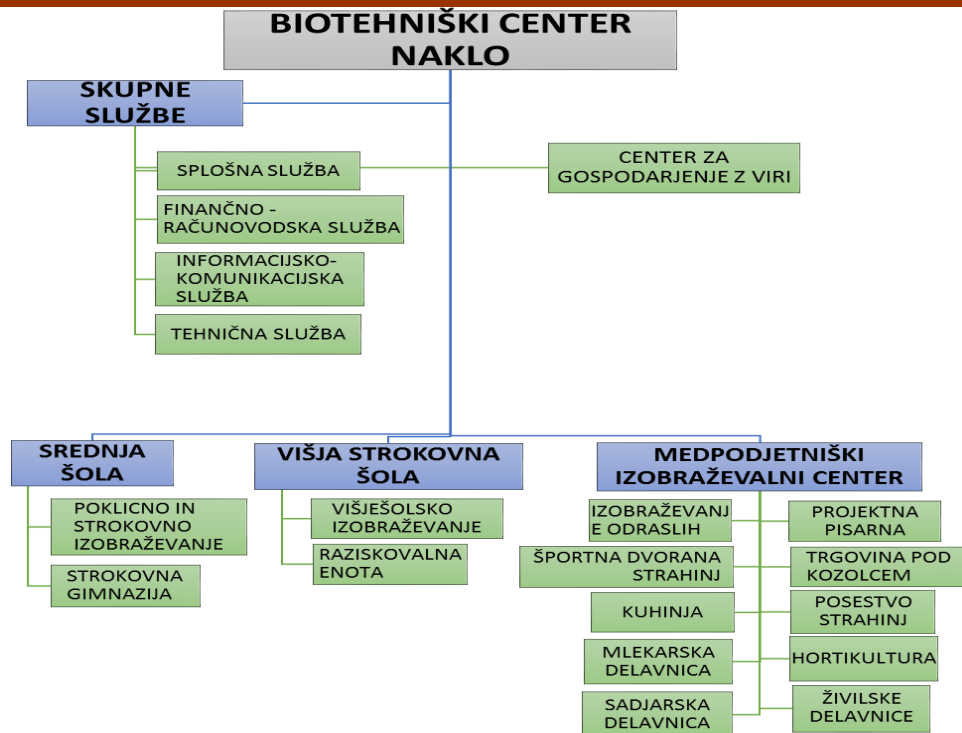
BIOTEHNIŠKI CENTER NAKLO

SKUPNE SLUŽBE

SPLOŠNA SLUŽBA

CENTER ZA GOSPODARJENJE Z VIRI

FINANČNO - RAČUNOVODSKA SLUŽBA

INFORMACIJSKO-KOMUNIKACIJSKA SLUŽBA

TEHNIČNA SLUŽBA

SREDNJA ŠOLA

POKLICNO IN STROKOVNO IZOBRAŽEVANJE

STROKOVNA GIMNAZIJA

VIŠJA STROKOVNA ŠOLA

VIŠJEŠOLSKO IZOBRAŽEVANJE

RAZISKOVALNA ENOTA

MEDPODJETNIŠKI IZOBRAŽEVALNI CENTER

IZOBRAŽEVANJ E ODRASLIH

PROJEKTNA PISARNA

ŠPORTNA DVORANA STRAHINJ

TRGOVINA POD KOZOLCEM

KUHINJA

POSESTVO STRAHINJ

MLEKARSKA DELAVNICA

HORTIKULTURA

SADJARSKA DELAVNICA

ŽIVILSKE DELAVNICE